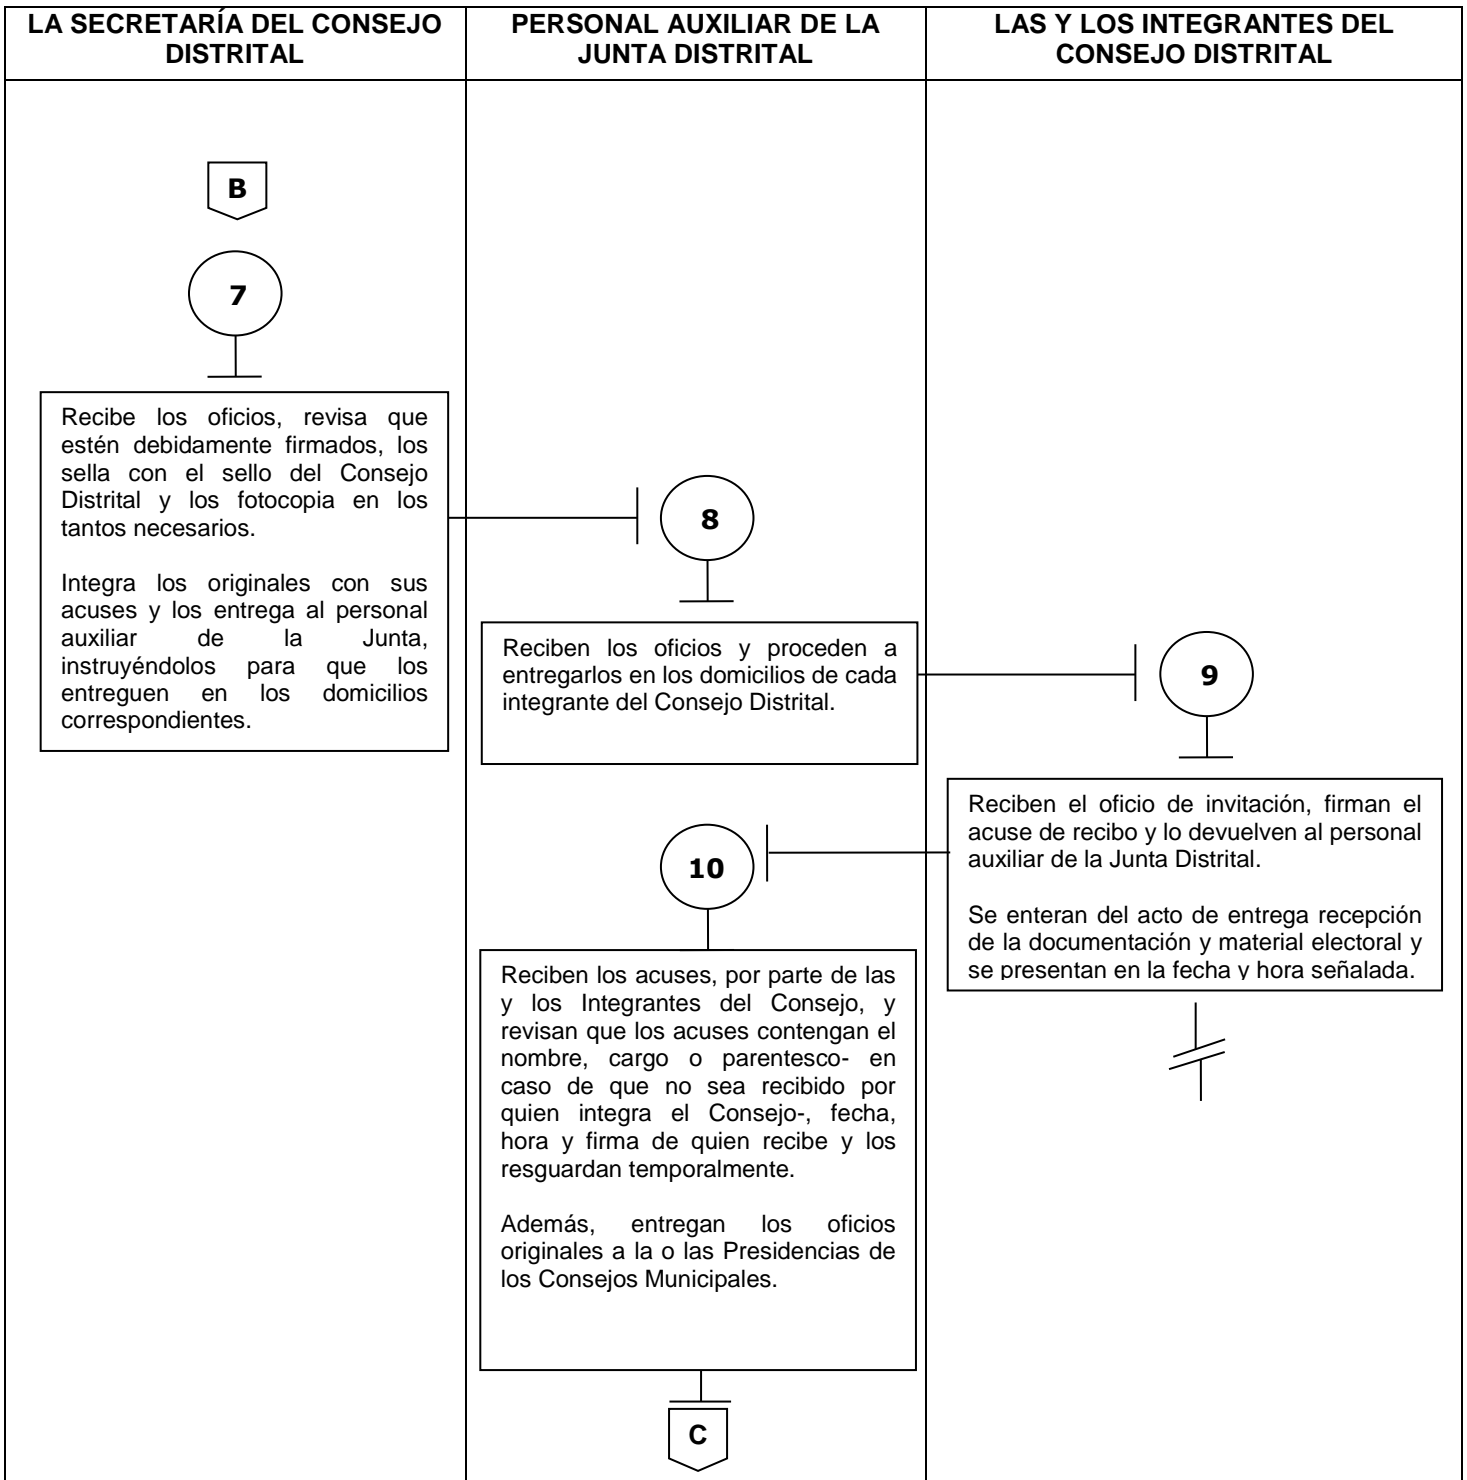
| LA SECRETARÍA DEL CONSEJO DISTRITAL | PERSONAL AUXILIAR DE LA JUNTA DISTRITAL | LAS Y LOS INTEGRANTES DEL CONSEJO DISTRITAL |
|---|---|---|

B

7

Recibe los oficios, revisa que estén debidamente firmados, los sella con el sello del Consejo Distrital y los fotocopia en los tantos necesarios.

Integra los originales con sus acuses y los entrega al personal auxiliar de la Junta, instruyéndolos para que los entreguen en los domicilios correspondientes.

8

Reciben los oficios y proceden a entregarlos en los domicilios de cada integrante del Consejo Distrital.

9

Reciben el oficio de invitación, firman el acuse de recibo y lo devuelven al personal auxiliar de la Junta Distrital.

Se enteran del acto de entrega recepción de la documentación y material electoral y se presentan en la fecha y hora señalada.

10

Reciben los acuses, por parte de las y los Integrantes del Consejo, y revisan que los acuses contengan el nombre, cargo o parentesco- en caso de que no sea recibido por quien integra el Consejo-, fecha, hora y firma de quien recibe y los resguardan temporalmente.

Además, entregan los oficios originales a la o las Presidencias de los Consejos Municipales.

C